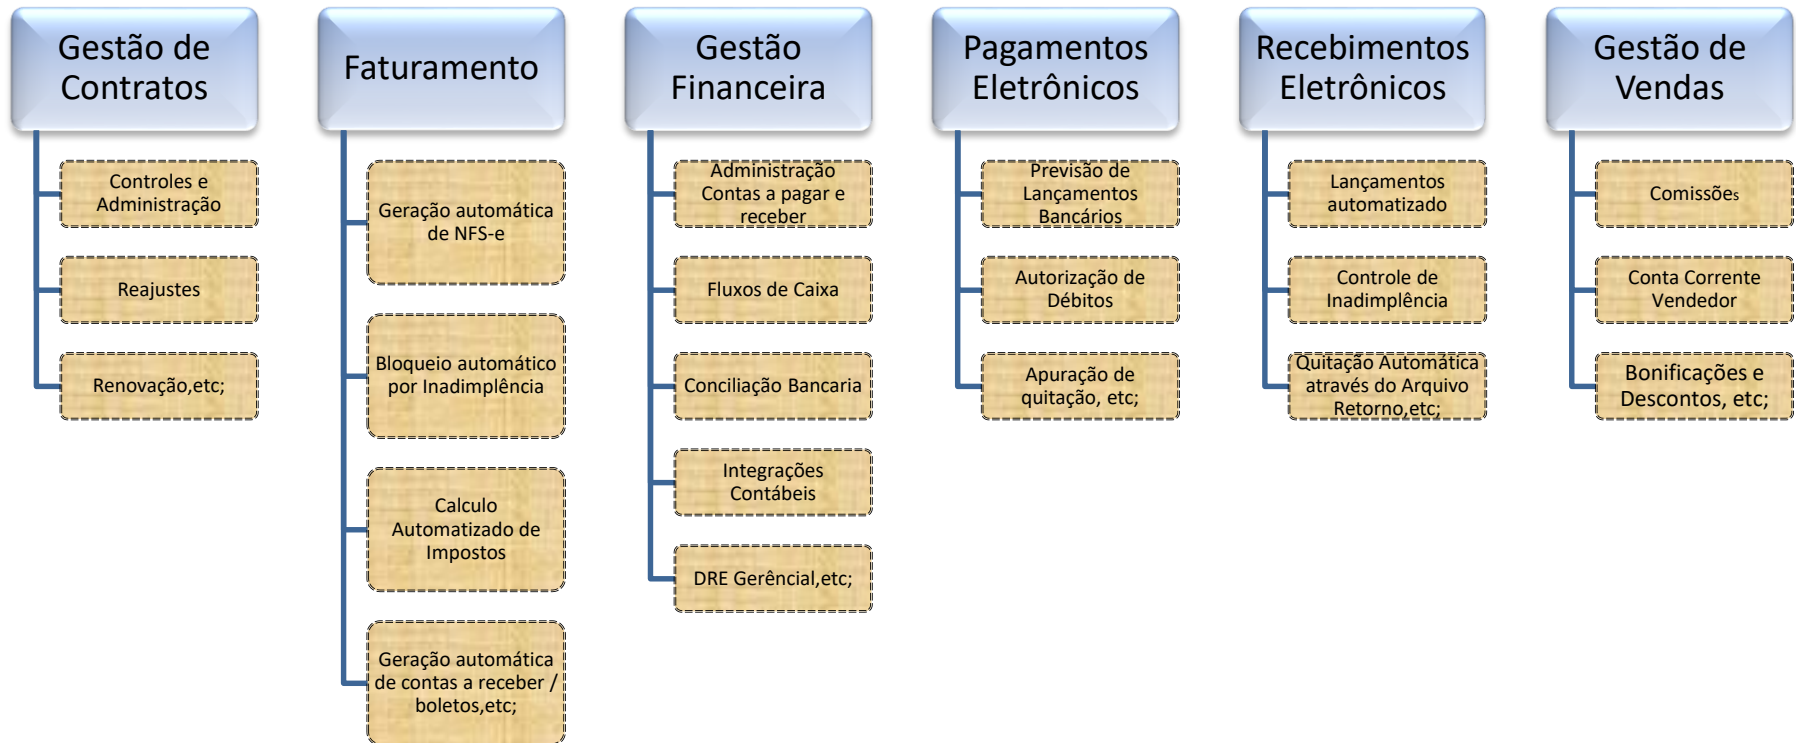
Gestão de Contratos

Controles e Administração

Reajustes

Renovação,etc;

Faturamento

Geração automática de NFS-e

Bloqueio automático por Inadimplência

Calculo Automatizado de Impostos

Geração automática de contas a receber / boletos,etc;

Gestão Financeira

Administração Contas a pagar e receber

Fluxos de Caixa

Conciliação Bancaria

Integrações Contábeis

DRE Gerêncial,etc;

Pagamentos Eletrônicos

Previsão de Lançamentos Bancários

Autorização de Débitos

Apuração de quitação, etc;

Recebimentos Eletrônicos

Lançamentos automatizado

Controle de Inadimplência

Quitação Automática através do Arquivo Retorno,etc;

Gestão de Vendas

Comissões

Conta Corrente Vendedor

Bonificações e Descontos, etc;